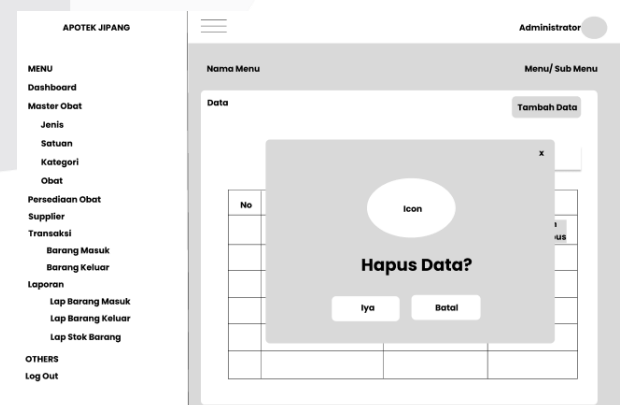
APOTEK JIPANG

Administrator

MENU
Dashboard
Master Obat
Jenis
Satuan
Kategori
Obat
Persediaan Obat
Supplier
Transaksi
Barang Masuk
Barang Keluar
Laporan
Lap Barang Masuk
Lap Barang Keluar
Lap Stok Barang
OTHERS
Log Out

Nama Menu

Menu/ Sub Menu

Data

Tambah Data

No

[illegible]
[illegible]us

x

Icon

Hapus Data?

Iya

Batal